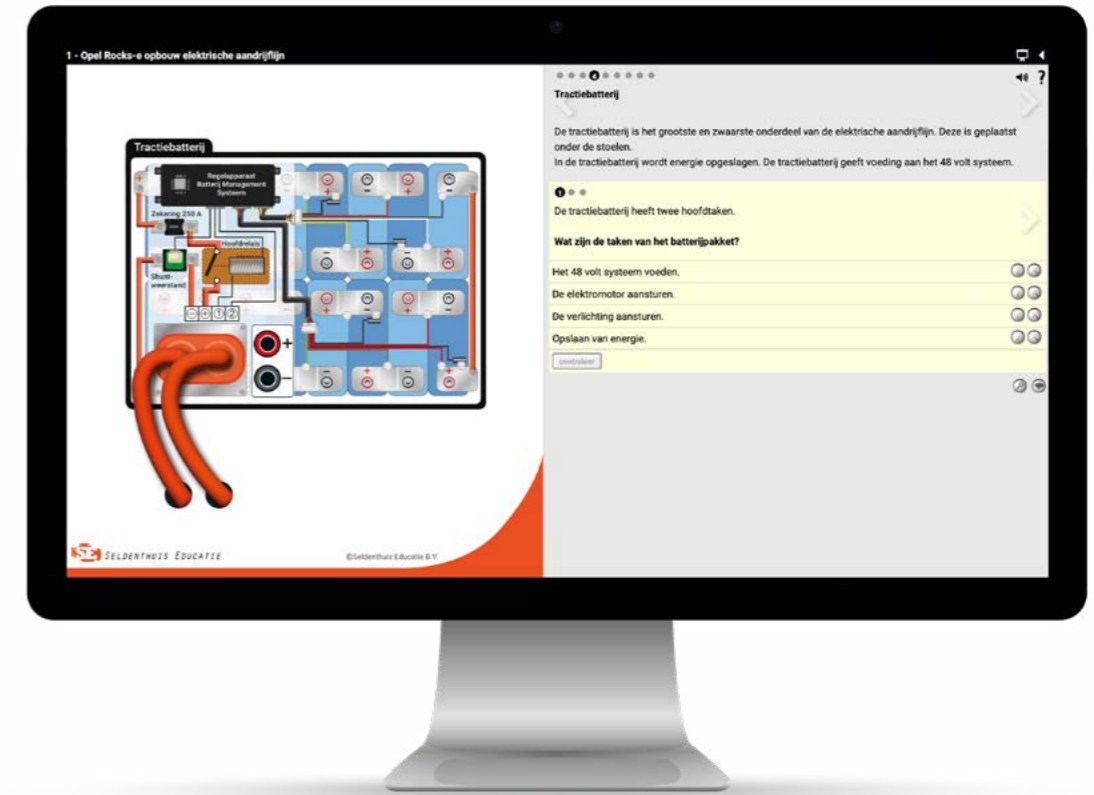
1 - Opel Rocks-e opbouw elektrische aandrijflijn

Tractiebatterij

Regelapparaat Batterij Management Systeem

Zekering 250 A

Hoofdrelais

Shunt-weerstand

SE Seldenthuis Educatie

©Seldenthuis Educatie B.V.

Tractiebatterij

De tractiebatterij is het grootste en zwaarste onderdeel van de elektrische aandrijflijn. Deze is geplaatst onder de stoelen.
In de tractiebatterij wordt energie opgeslagen. De tractiebatterij geeft voeding aan het 48 volt systeem.

1

De tractiebatterij heeft twee hoofdtaken.

Wat zijn de taken van het batterijpakket?

Het 48 volt systeem voeden.

De elektromotor aansturen.

De verlichting aansturen.

Opslaan van energie.

controleer